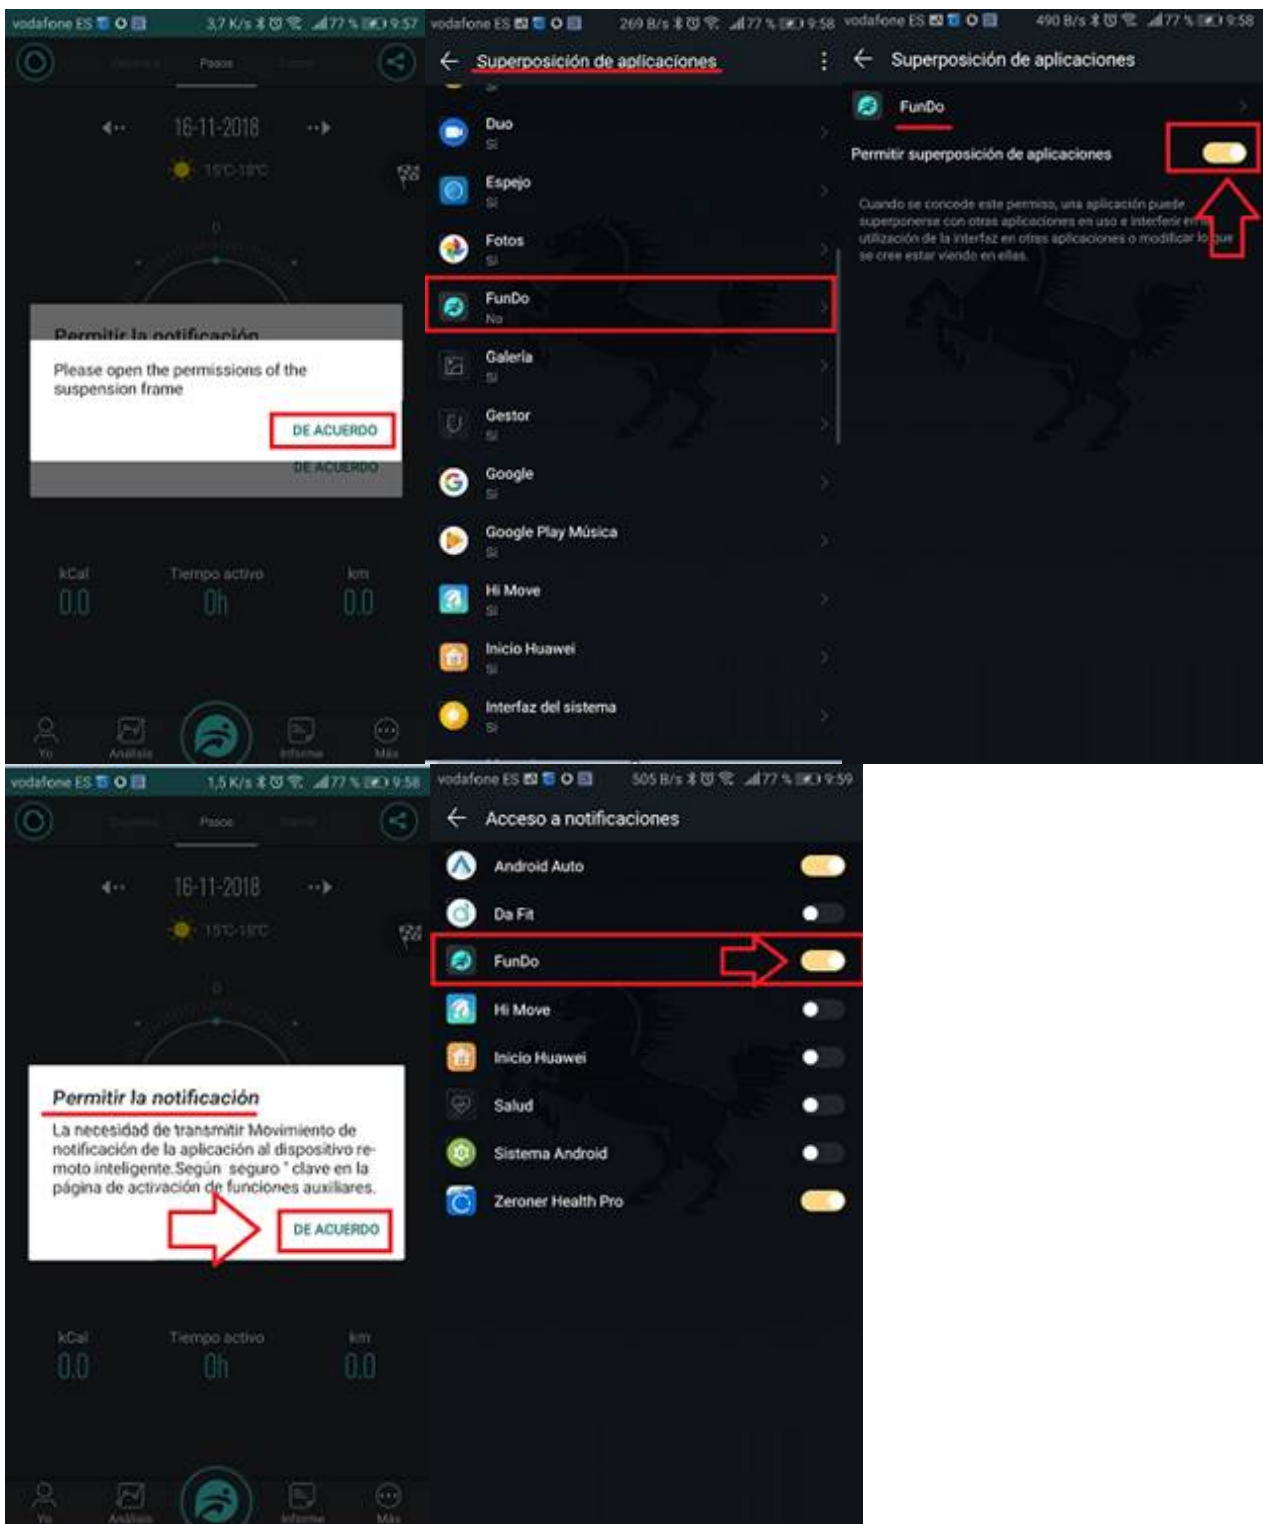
vodafone ES 3,7 K/s 77 % 9:57

Pasos

16-11-2018

15°C-18°C

0

Permitir la notificación

Please open the permissions of the suspension frame

DE ACUERDO

DE ACUERDO

kCal
0.0

Tiempo activo
0h

km
0.0

Yo Análisis Informe Más

vodafone ES 269 B/s 77 % 9:58

Superposición de aplicaciones

Sí

Duo
Sí

Espejo
Sí

Fotos
Sí

FunDo
No

Galería
Sí

Gestor
Sí

Google
Sí

Google Play Música
Sí

Hi Move
Sí

Inicio Huawei
Sí

Interfaz del sistema
Sí

vodafone ES 490 B/s 77 % 9:58

Superposición de aplicaciones

FunDo

Permitir superposición de aplicaciones

Cuando se concede este permiso, una aplicación puede superponerse con otras aplicaciones en uso e interferir en la utilización de la interfaz en otras aplicaciones o modificar lo que se cree estar viendo en ellas.

vodafone ES 1,5 K/s 77 % 9:58

Pasos

16-11-2018

15°C-18°C

Permitir la notificación

La necesidad de transmitir Movimiento de notificación de la aplicación al dispositivo remoto inteligente.Según seguro " clave en la página de activación de funciones auxiliares.

DE ACUERDO

kCal
0.0

Tiempo activo
0h

km
0.0

Yo Análisis Informe Más

vodafone ES 505 B/s 77 % 9:59

Acceso a notificaciones

Android Auto

Da Fit

FunDo

Hi Move

Inicio Huawei

Salud

Sistema Android

Zeroner Health Pro